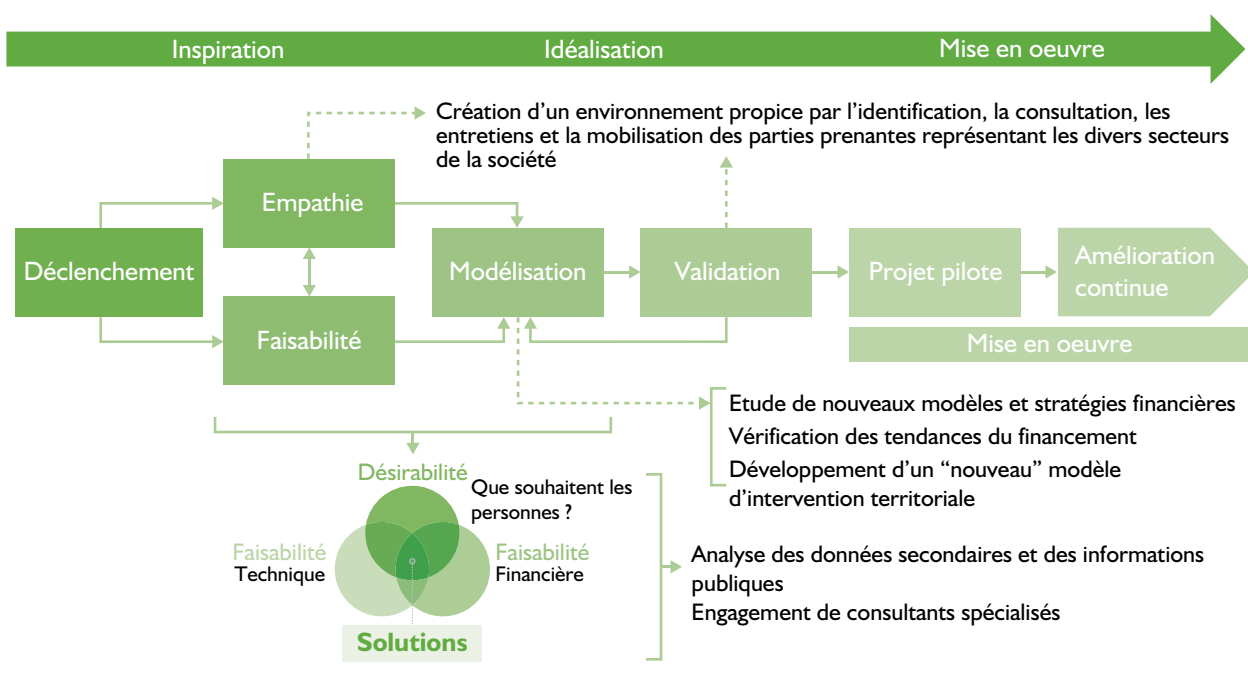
Inspiration
Idéalisation
Mise en oeuvre

Création d'un environnement propice par l'identification, la consultation, les entretiens et la mobilisation des parties prenantes représentant les divers secteurs de la société

Empathie

Déclenchement

Modélisation

Validation

Projet pilote

Amélioration continue

Faisabilité

Mise en oeuvre

Etude de nouveaux modèles et stratégies financières
Vérification des tendances du financement
Développement d'un "nouveau" modèle d'intervention territoriale

Désirabilité
Que souhaitent les personnes ?
Faisabilité Technique
Faisabilité Financière
Solutions

Analyse des données secondaires et des informations publiques
Engagement de consultants spécialisés